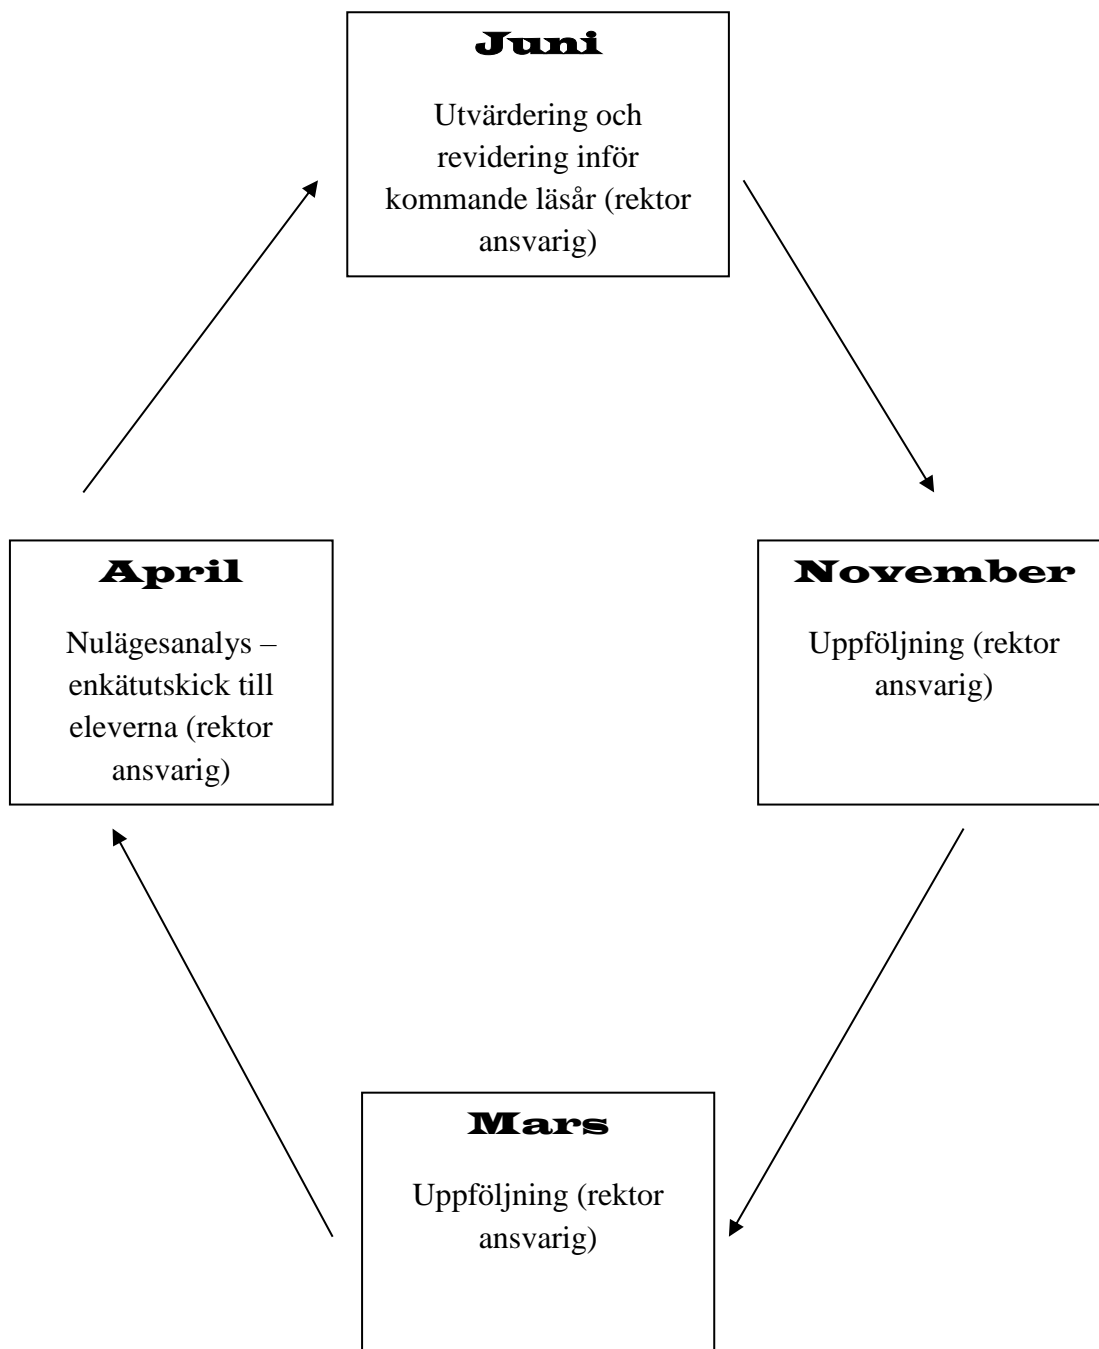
Juni

Utvärdering och revidering inför kommande läsår (rektor ansvarig)

April

Nulägesanalys – enkätutskick till eleverna (rektor ansvarig)

November

Uppföljning (rektor ansvarig)

Mars

Uppföljning (rektor ansvarig)